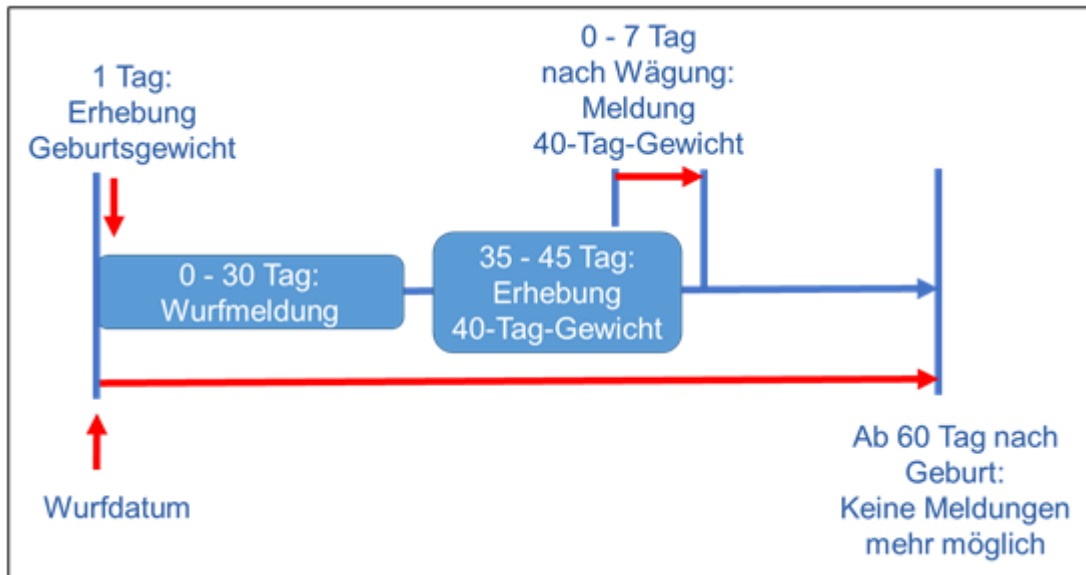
1 Tag:
Erhebung
Geburtsgewicht

0 - 7 Tag
nach Wägung:
Meldung
40-Tag-Gewicht

0 - 30 Tag:
Wurfmeldung

35 - 45 Tag:
Erhebung
40-Tag-Gewicht

Wurfdatum

Ab 60 Tag nach
Geburt:
Keine Meldungen
mehr möglich